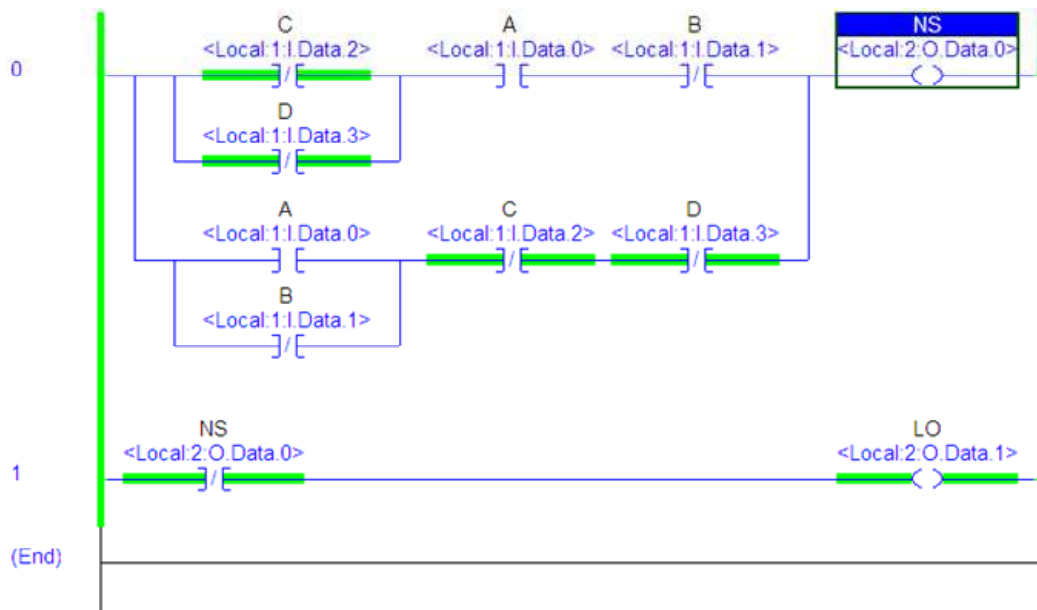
0

C
<Local:1:I.Data.2>

A
<Local:1:I.Data.0>

B
<Local:1:I.Data.1>

NS
<Local:2:O.Data.0>

D
<Local:1:I.Data.3>

A
<Local:1:I.Data.0>

C
<Local:1:I.Data.2>

D
<Local:1:I.Data.3>

B
<Local:1:I.Data.1>

1

NS
<Local:2:O.Data.0>

LO
<Local:2:O.Data.1>

(End)